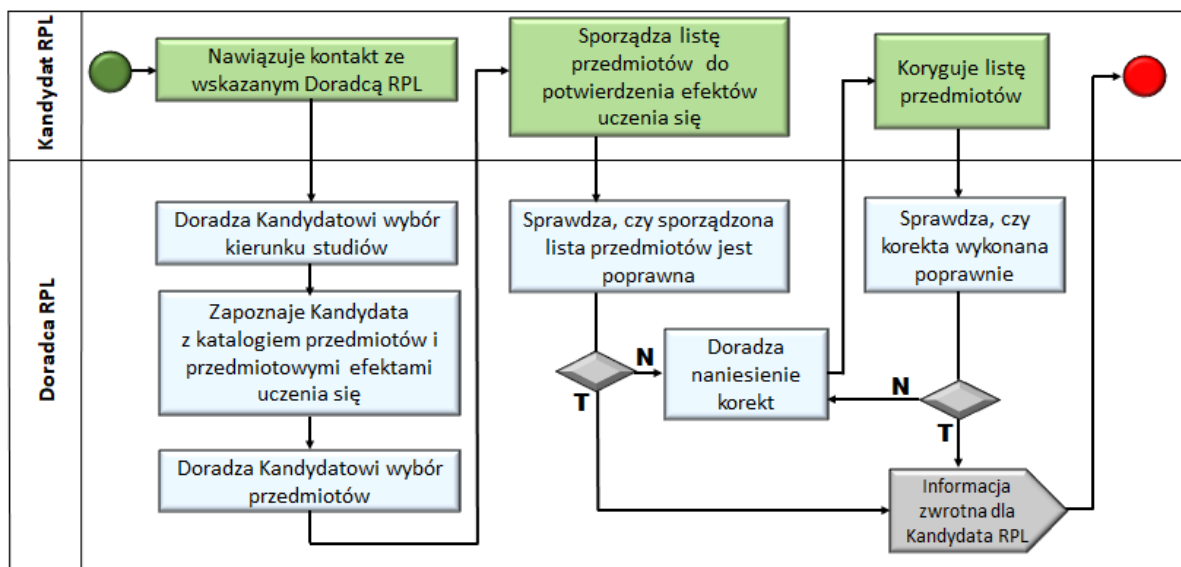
Kandydat RPL

Nawiązuje kontakt ze wskazanym Doradcą RPL

Sporządza listę przedmiotów do potwierdzenia efektów uczenia się

Koryguje listę przedmiotów

Doradca RPL

Doradza Kandydatowi wybór kierunku studiów

Zapoznaje Kandydata z katalogiem przedmiotów i przedmiotowymi efektami uczenia się

Doradza Kandydatowi wybór przedmiotów

Sprawdza, czy sporządzona lista przedmiotów jest poprawna

N

T

Doradza naniesienie korekt

Sprawdza, czy korekta wykonana poprawnie

N

T

Informacja zwrotna dla Kandydata RPL